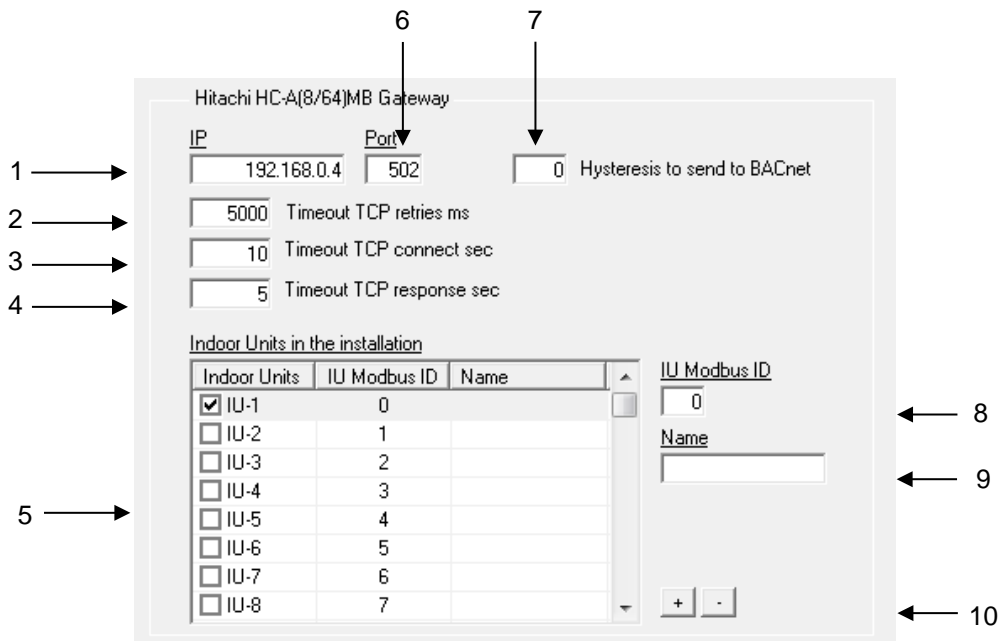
6
7

Hitachi HC-A(8/64)MB Gateway

IP
Port

1
192.168.0.4
502
0
Hysteresis to send to BACnet

2
5000
Timeout TCP retries ms

3
10
Timeout TCP connect sec

4
5
Timeout TCP response sec

Indoor Units in the installation

| Indoor Units | IU Modbus ID | Name |
|---|---|---|
| ☑ IU-1 | 0 | |
| ☐ IU-2 | 1 | |
| ☐ IU-3 | 2 | |
| ☐ IU-4 | 3 | |
| ☐ IU-5 | 4 | |
| ☐ IU-6 | 5 | |
| ☐ IU-7 | 6 | |
| ☐ IU-8 | 7 | |

5

IU Modbus ID
0
8

Name
9

+
-
10